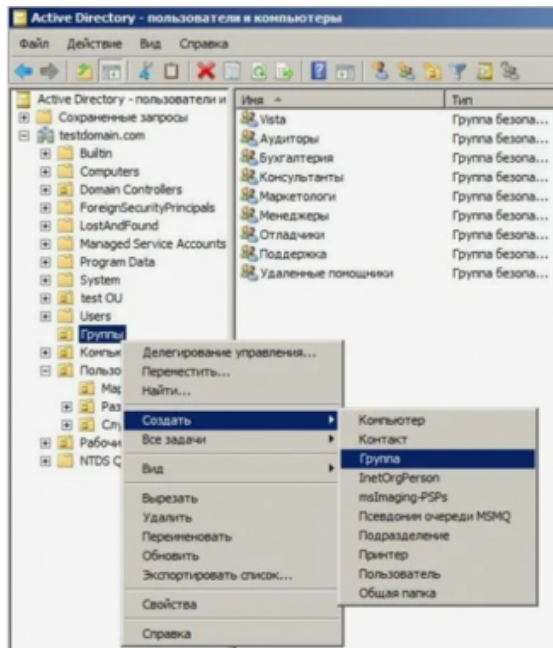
Active Directory - пользователи и компьютеры

Файл Действие Вид Справка

Active Directory - пользователи и
Сохраненные запросы
testdomain.com
Builtin
Computers
Domain Controllers
ForeignSecurityPrincipals
LostAndFound
Managed Service Accounts
Program Data
System
test OU
Users
Группы
Компью
Пользо
Мар
Раз
Слу
Рабочи
NTDS Q

| Имя | Тип |
|---|---|
| Vista | Группа безопа... |
| Аудиторы | Группа безопа... |
| Бухгалтерия | Группа безопа... |
| Консультанты | Группа безопа... |
| Маркетологи | Группа безопа... |
| Менеджеры | Группа безопа... |
| Отладчики | Группа безопа... |
| Поддержка | Группа безопа... |
| Удаленные помощники | Группа безопа... |

Делегирование управления...
Переместить...
Найти...
Создать
Все задачи
Вид
Вырезать
Удалить
Переименовать
Обновить
Экспортировать список...
Свойства
Справка

Компьютер
Контакт
Группа
InetOrgPerson
msImaging-PSPs
Псевдоним очереди MSMQ
Подразделение
Принтер
Пользователь
Общая папка